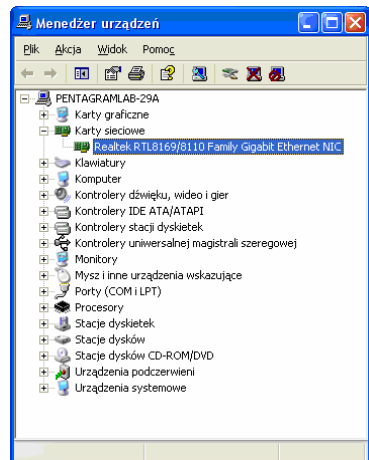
Menedżer urządzeń

Plik Akcja Widok Pomoc

PENTAGRAMLAB-29A
Karty graficzne
Karty sieciowe
Realtek RTL8169/8110 Family Gigabit Ethernet NIC
Klawiatury
Komputer
Kontrolery dźwięku, wideo i gier
Kontrolery IDE ATA/ATAPI
Kontrolery stacji dyskietek
Kontrolery uniwersalnej magistrali szeregowej
Monitory
Mysz i inne urządzenia wskazujące
Porty (COM i LPT)
Procesory
Stacje dyskietek
Stacje dysków
Stacje dysków CD-ROM/DVD
Urządzenia podczerwieni
Urządzenia systemowe